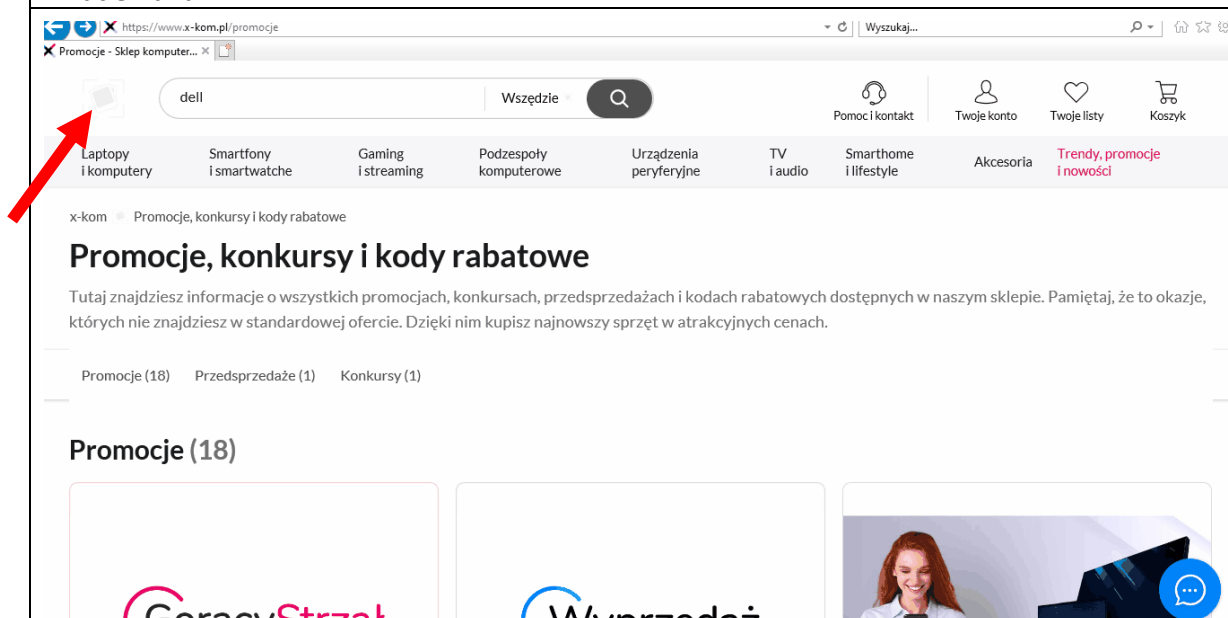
https://www.x-kom.pl/promocje
Wyszukaj...
Promocje - Sklep komputer...

dell
Wszędzie

Pomoc i kontakt
Twoje konto
Twoje listy
Koszyk

Laptopy i komputery
Smartfony i smartwatche
Gaming i streaming
Podzespoły komputerowe
Urządzenia peryferyjne
TV i audio
Smarthome i lifestyle
Akcesoria
Trendy, promocje i nowości

x-kom
Promocje, konkursy i kody rabatowe

Promocje, konkursy i kody rabatowe

Tutaj znajdziesz informacje o wszystkich promocjach, konkursach, przedsprzedażach i kodach rabatowych dostępnych w naszym sklepie. Pamiętaj, że to okazje, których nie znajdziesz w standardowej ofercie. Dzięki nim kupisz najnowszy sprzęt w atrakcyjnych cenach.

Promocje (18)
Przedsprzedaże (1)
Konkursy (1)

Promocje (18)

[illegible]
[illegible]